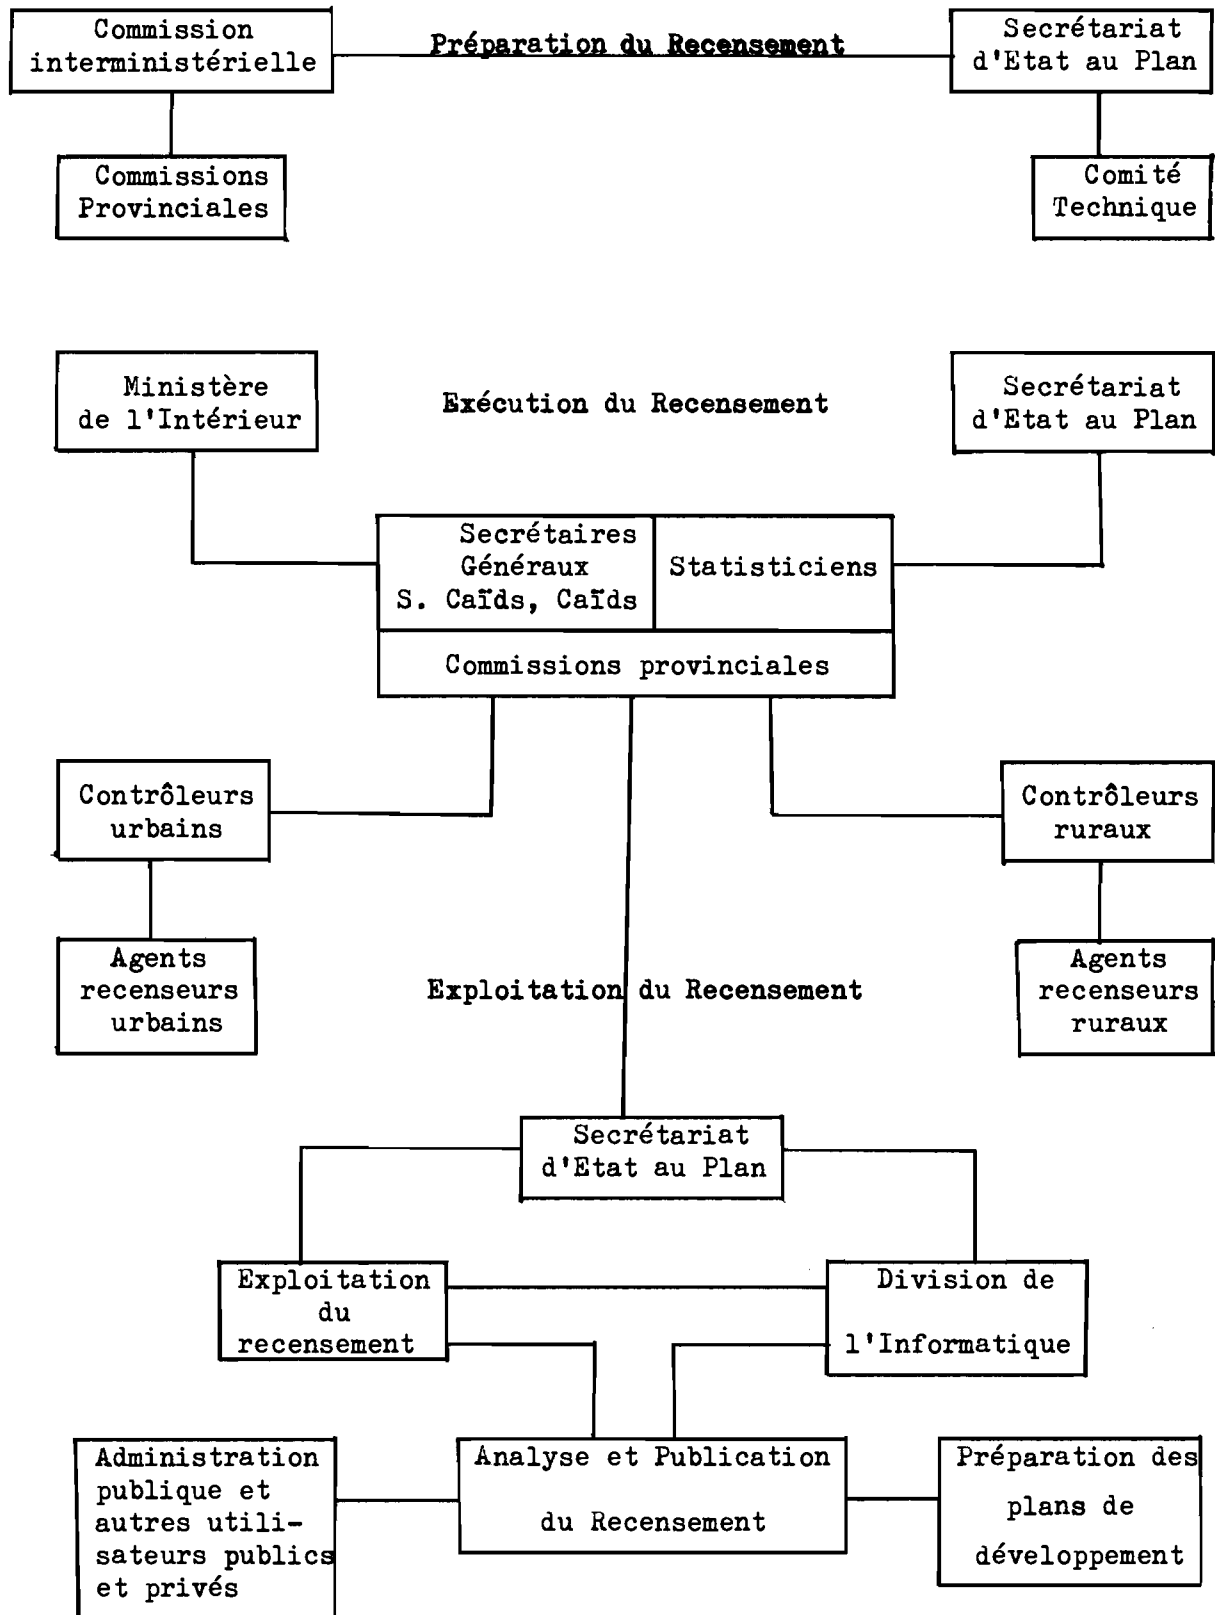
Commission interministérielle

Préparation du Recensement

Secrétariat d'Etat au Plan

Commissions Provinciales

Comité Technique

Ministère de l'Intérieur

Exécution du Recensement

Secrétariat d'Etat au Plan

Secrétaires Généraux S. Caïds, Caïds

Statisticiens

Commissions provinciales

Contrôleurs urbains

Contrôleurs ruraux

Agents recenseurs urbains

Exploitation du Recensement

Agents recenseurs ruraux

Secrétariat d'Etat au Plan

Exploitation du recensement

Division de l'Informatique

Administration publique et autres utilisateurs publics et privés

Analyse et Publication du Recensement

Préparation des plans de développement